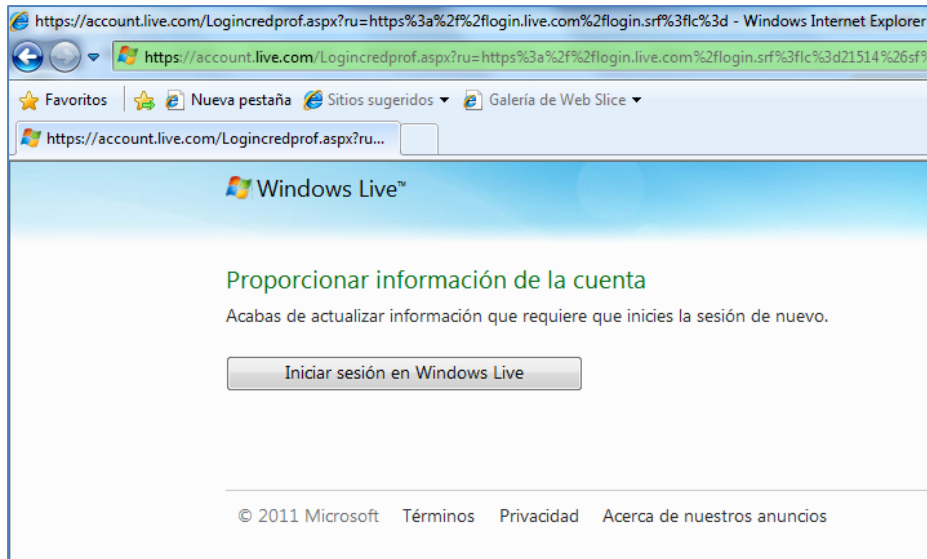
https://account.live.com/Logincredprof.aspx?ru=https%3a%2f%2flogin.live.com%2flogin.srf%3flc%3d - Windows Internet Explorer

https://account.live.com/Logincredprof.aspx?ru=https%3a%2f%2flogin.live.com%2flogin.srf%3flc%3d21514%26sf%

Favoritos | Nueva pestaña | Sitios sugeridos ▾ | Galería de Web Slice ▾

https://account.live.com/Logincredprof.aspx?ru...

Windows Live™

Proporcionar información de la cuenta

Acabas de actualizar información que requiere que inicies la sesión de nuevo.

Iniciar sesión en Windows Live

© 2011 Microsoft Términos Privacidad Acerca de nuestros anuncios